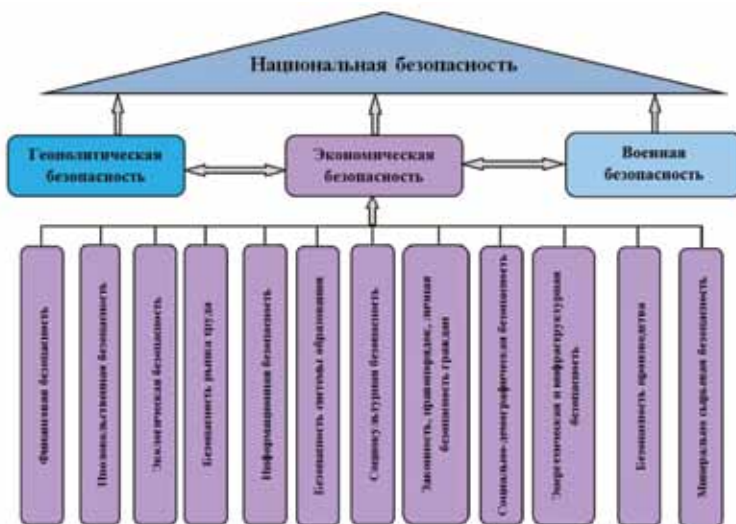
Национальная безопасность

Геополитическая безопасность

Экономическая безопасность

Военная безопасность

Финансовая безопасность

Продовольственная безопасность

Экологическая безопасность

Безопасность рынка труда

Информационная безопасность

Безопасность системы образования

Социокультурная безопасность

Законность, правопорядок, личная безопасность граждан

Социально-демографическая безопасность

Энергетическая и инфраструктурная безопасность

Безопасность производства

Минерально-сырьевая безопасность